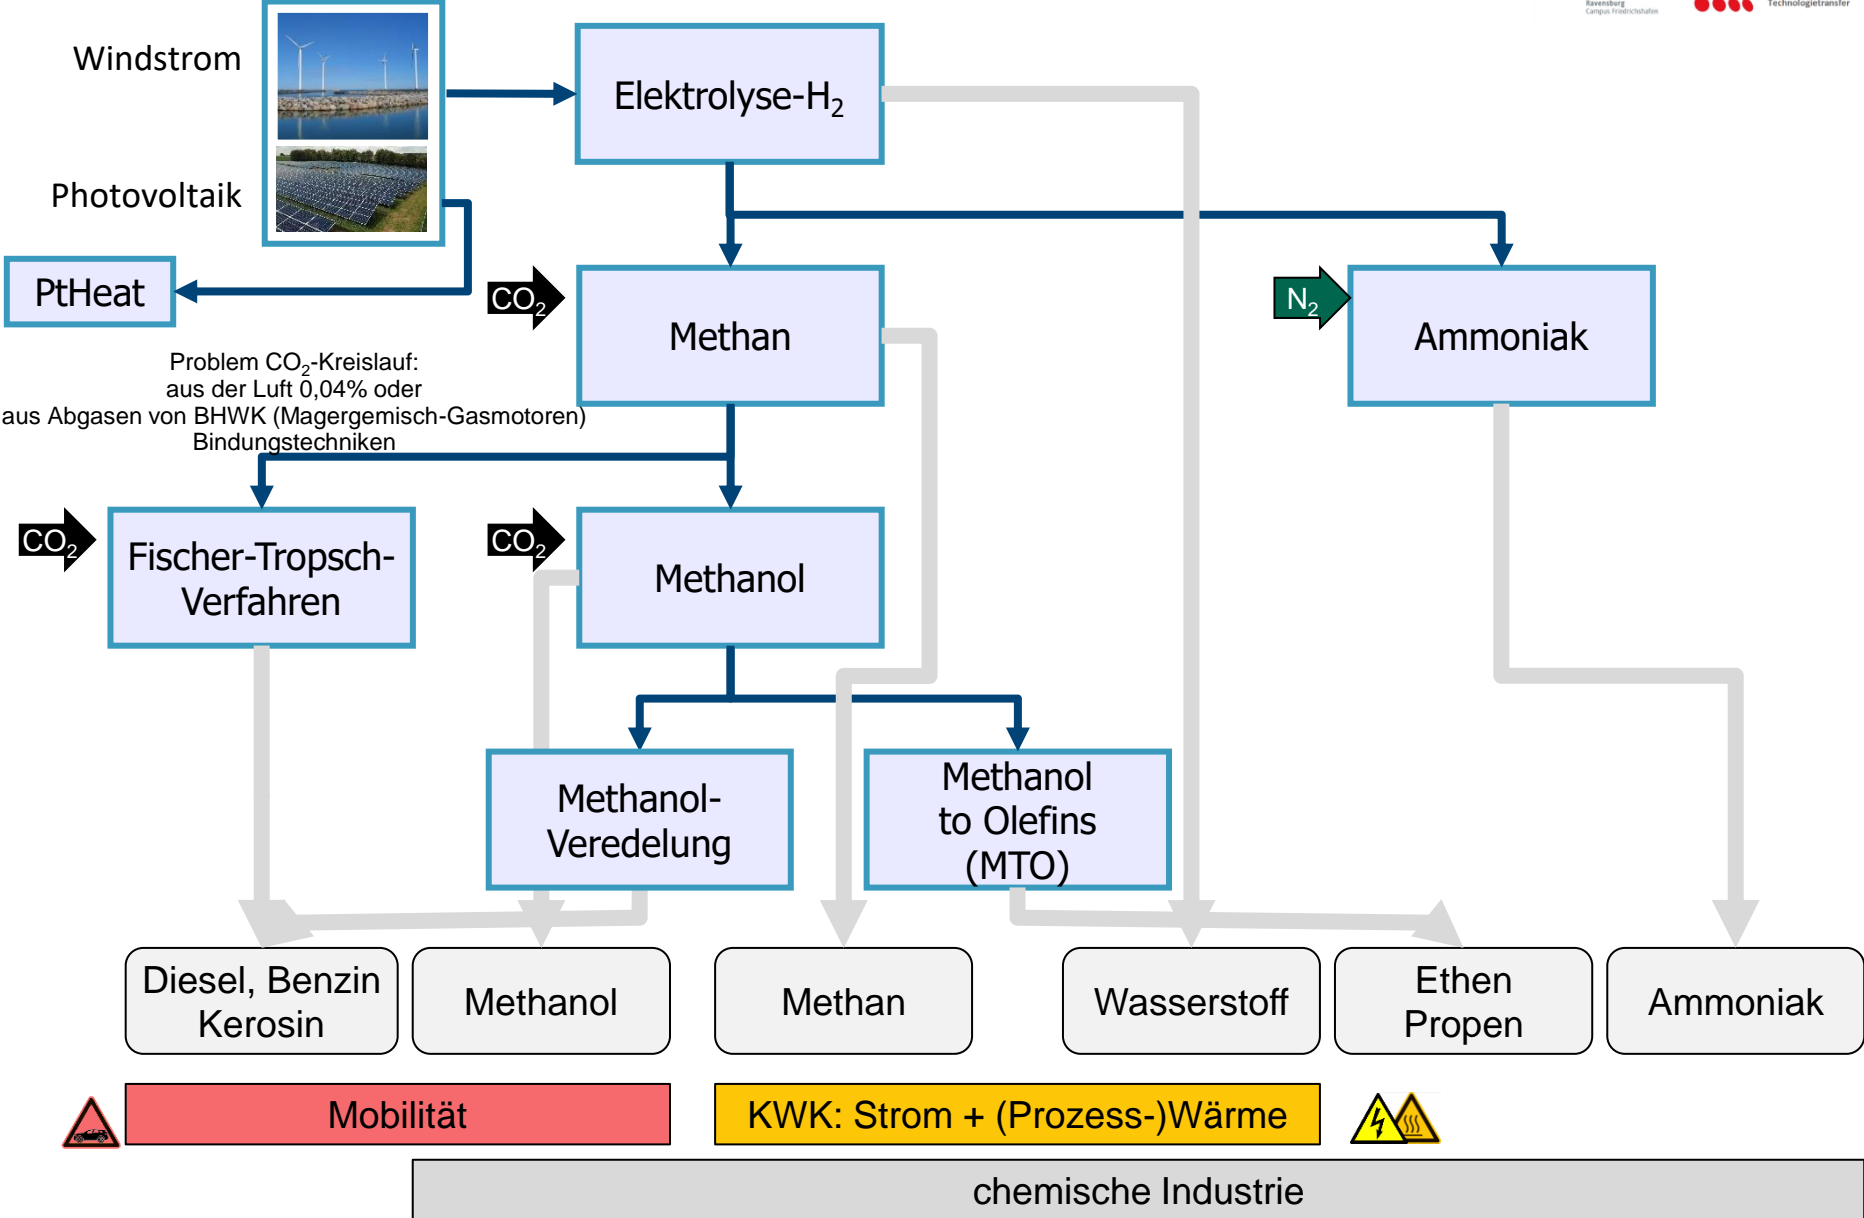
Windstrom

Photovoltaik

Elektrolyse-$H_2$

PtHeat

$CO_2$

Methan

$N_2$

Ammoniak

Problem $CO_2$-Kreislauf:
aus der Luft 0,04% oder
aus Abgasen von BHWK (Magergemisch-Gasmotoren)
Bindungstechniken

$CO_2$

Fischer-Tropsch-Verfahren

$CO_2$

Methanol

Methanol-Veredelung

Methanol to Olefins (MTO)

Diesel, Benzin Kerosin

Methanol

Methan

Wasserstoff

Ethen Propen

Ammoniak

Mobilität

KWK: Strom + (Prozess-)Wärme

chemische Industrie